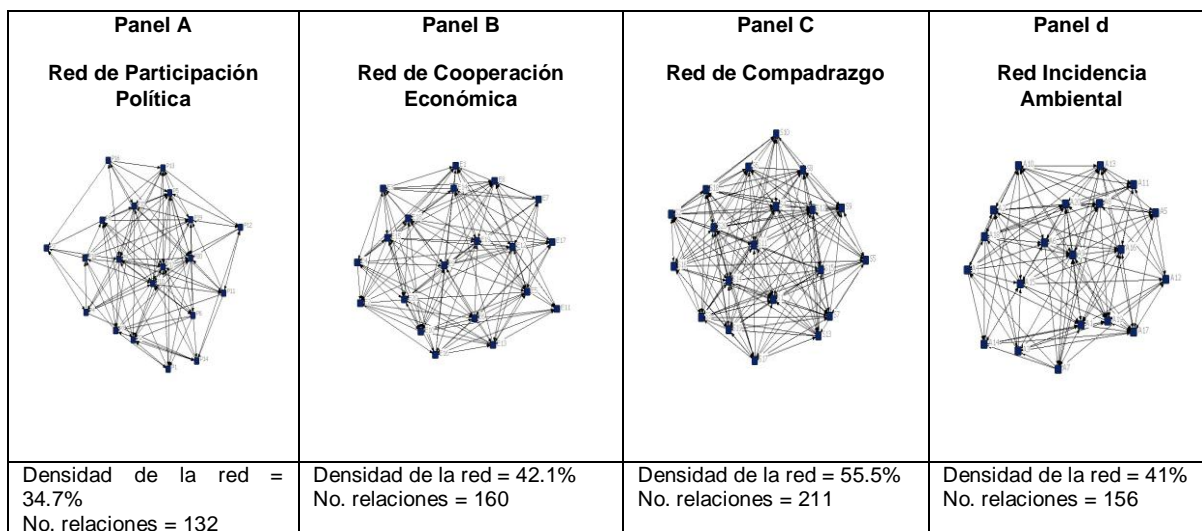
| Panel A<br><br>Red de Participación Política | Panel B<br><br>Red de Cooperación Económica | Panel C<br><br>Red de Compadrazgo | Panel d<br><br>Red Incidencia Ambiental |
|---|---|---|---|
| Densidad de la red = 34.7%<br>No. relaciones = 132 | Densidad de la red = 42.1%<br>No. relaciones = 160 | Densidad de la red = 55.5%<br>No. relaciones = 211 | Densidad de la red = 41%<br>No. relaciones = 156 |